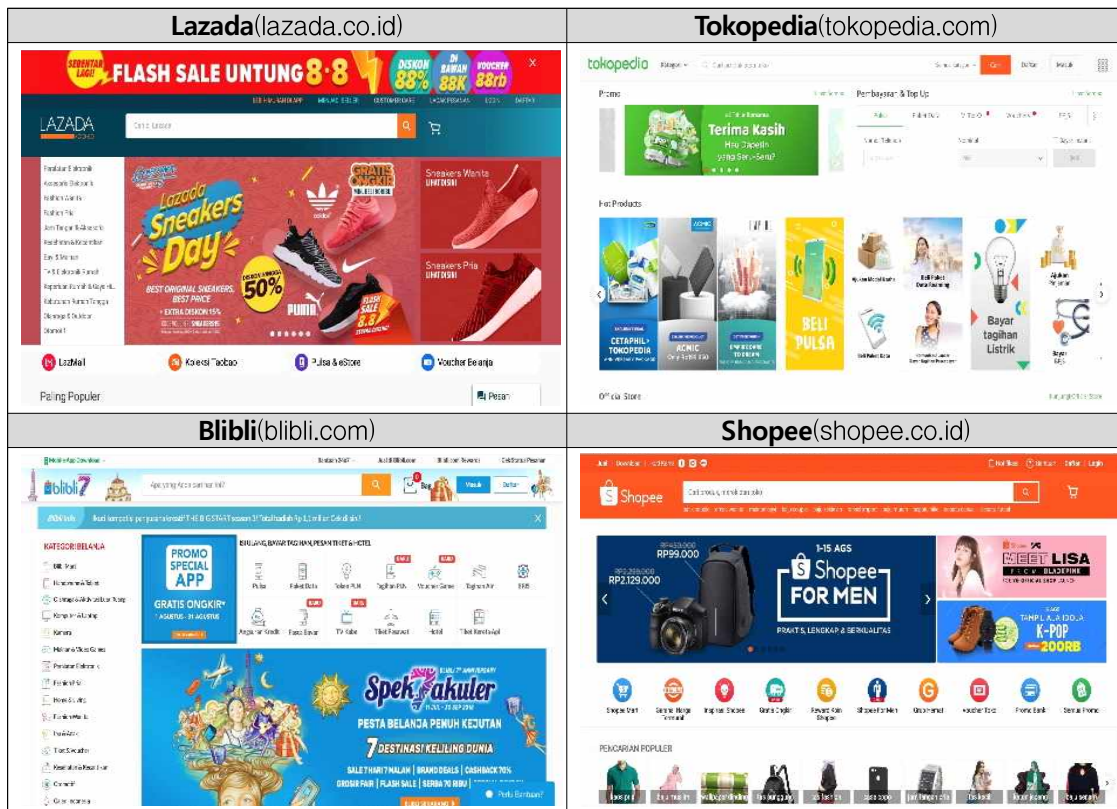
| Lazada(lazada.co.id) | Tokopedia(tokopedia.com) |
|---|---|
| SEBENTAR LAGI! FLASH SALE UNTUNG 8.8 DISKON 88% DI BAWAH 88K VOUCHER 88rb | tokopedia |
| LAZADA | Promo |
| Lazada Sneakers Day | Pembayaran & Top Up |
| GRATIS ONGKIR | Terima Kasih |
| Sneakers Wanita LIHAT DISINI | Hot Products |
| Sneakers Pria LIHAT DISINI | CETAPHIL TOKOPEDIA |
| BEST ORIGINAL SNEAKERS, BEST PRICE | ACMIC |
| DISKON HINGGA 50% | BELI PULSA |
| FLASH SALE 8.8 | Bayar tagihan Listrik |
| LazMall | Official Store |
| Koleksi Taobao | |
| Pulsa & eStore | |
| Voucher Belanja | |
| Paling Populer | |
| Pesan | |

| Blibli(blibli.com) | Shopee(shopee.co.id) |
|---|---|
| blibli | Shopee |
| KATEGORI BELANJA | 1-15 AGS |
| PROMO SPECIAL APP | Shopee FOR MEN |
| GRATIS ONGKIR* | RP99.000 |
| Pulsa | RP2.129.000 |
| Spektakuler | PRAKTIS, LENGKAP & BERKUALITAS |
| PESTA BELANJA PENUH KEJUTAN | MEET LISA |
| 7 DESTINASI KELILING DUNIA | K-POP |
| SALE 7 HARI 7 MALAM \| BRAND DEALS \| CASHBACK 70% | 200RB |
| GROSIR FAIR \| FLASH SALE \| SERBA 70 RIBU | PENCARIAN POPULER |
| Perlu Bantuan? | |